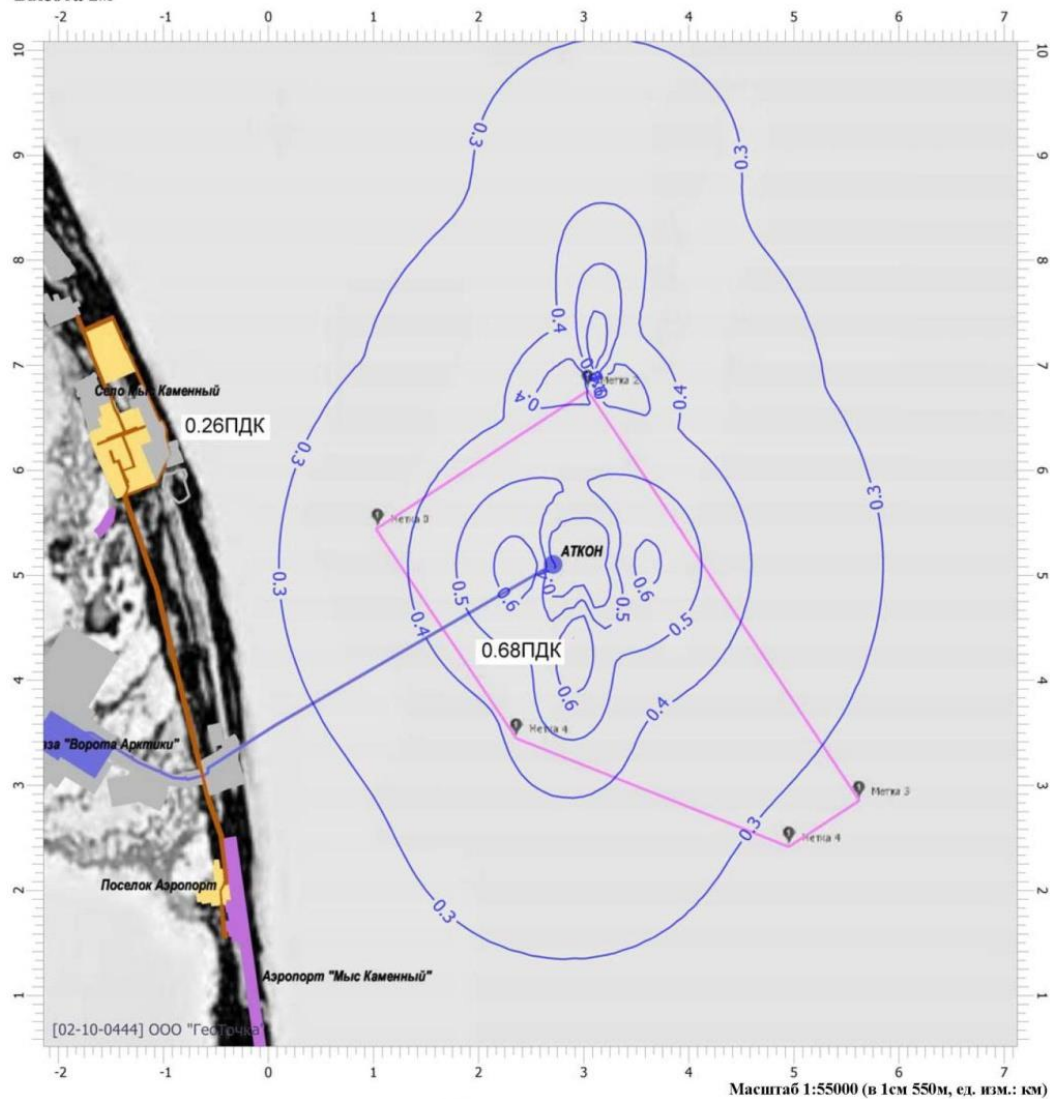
Высота 2м

-2 -1 0 1 2 3 4 5 6 7

10 9 8 7 6 5 4 3 2 1

0.3
0.3
0.3
0.3
0.3
0.3
0.4
0.4
0.4
0.4
0.4
0.5
0.5
0.5
0.6
0.6
0.6
0.6

Село Мыс Каменный
0.26ПДК
Метка 2
Метка 0
АТКОН
0.68ПДК
Метка 4
база "Ворота Арктики"
Метка 3
Метка 4
Поселок Аэропорт
Аэропорт "Мыс Каменный"
[02-10-0444] ООО "Геоточка"

-2 -1 0 1 2 3 4 5 6 7
Масштаб 1:55000 (в 1см 550м, ед. изм.: км)